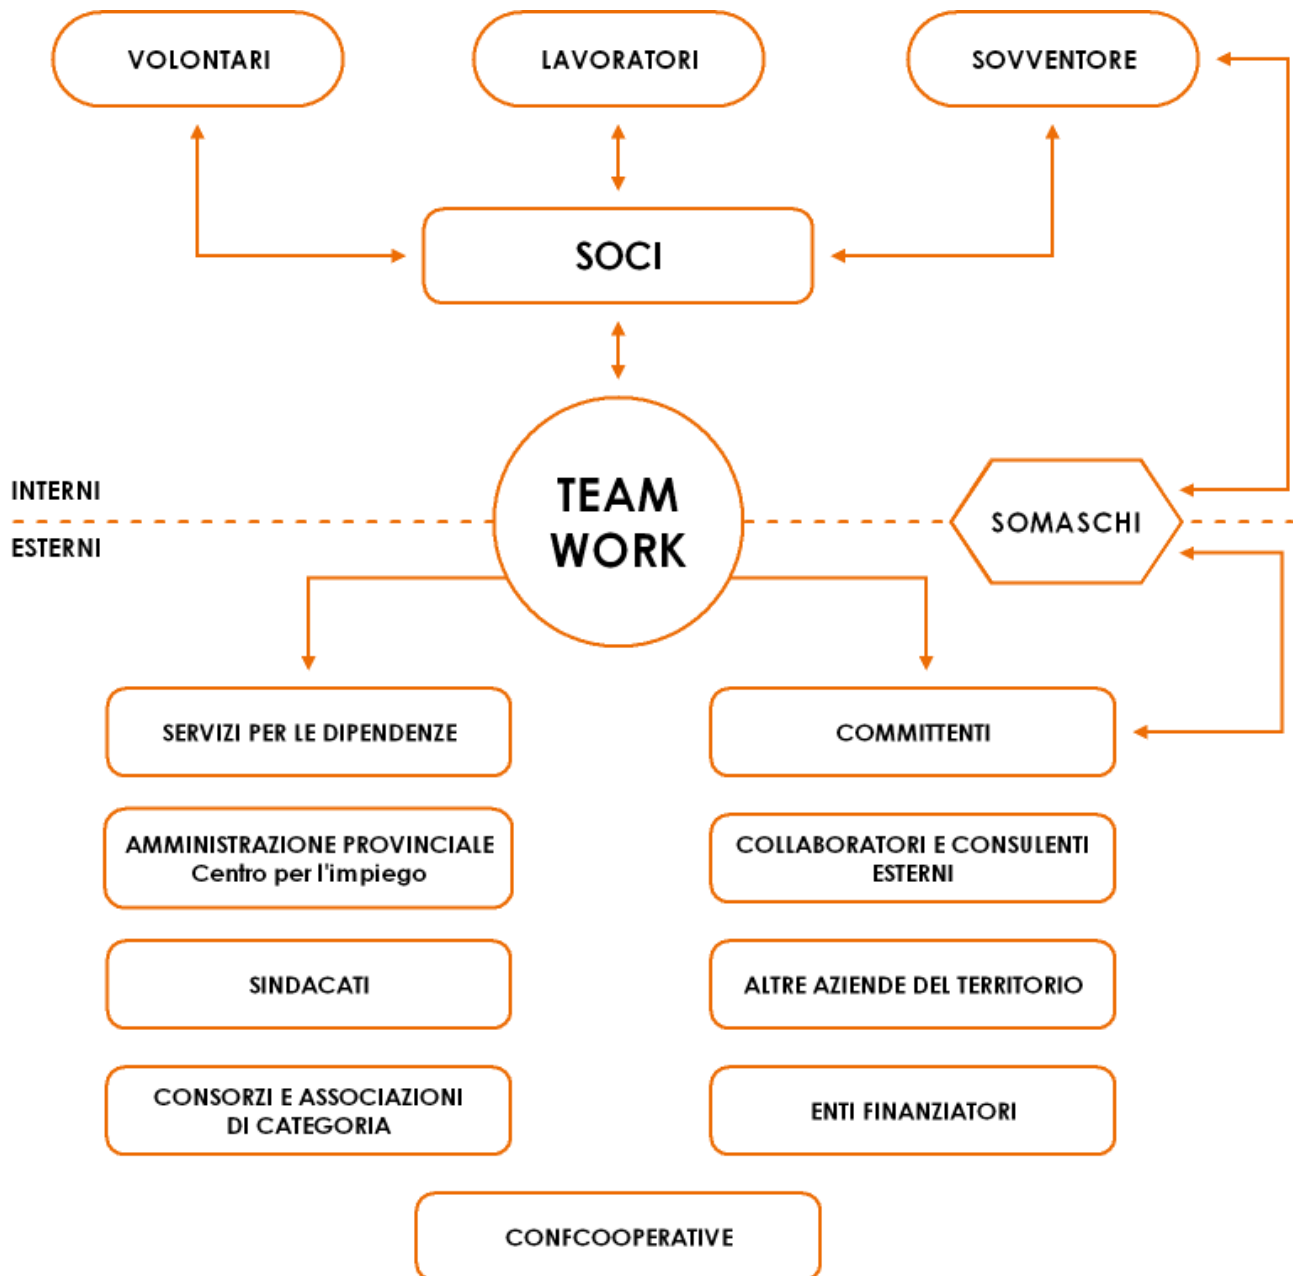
VOLONTARI

LAVORATORI

SOVVENTORE

SOCI

INTERNI

TEAM WORK

SOMASCHI

ESTERNI

SERVIZI PER LE DIPENDENZE

COMMITTENTI

AMMINISTRAZIONE PROVINCIALE Centro per l'impiego

COLLABORATORI E CONSULENTI ESTERNI

SINDACATI

ALTRE AZIENDE DEL TERRITORIO

CONSORZI E ASSOCIAZIONI DI CATEGORIA

ENTI FINANZIATORI

CONFCOOPERATIVE